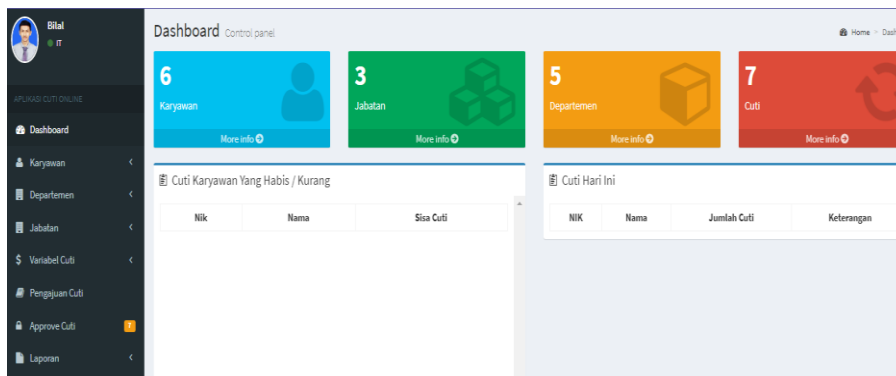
Bilal
IT

APLIKASI CUTI ONLINE

Dashboard
Karyawan
Departemen
Jabatan
$ Variabel Cuti
Pengajuan Cuti
Approve Cuti 7
Laporan

Dashboard Control panel

Home > Dash

6
Karyawan
More info

3
Jabatan
More info

5
Departemen
More info

7
Cuti
More info

Cuti Karyawan Yang Habis / Kurang

| Nik | Nama | Sisa Cuti |
|---|---|---|

Cuti Hari Ini

| NIK | Nama | Jumlah Cuti | Keterangan |
|---|---|---|---|